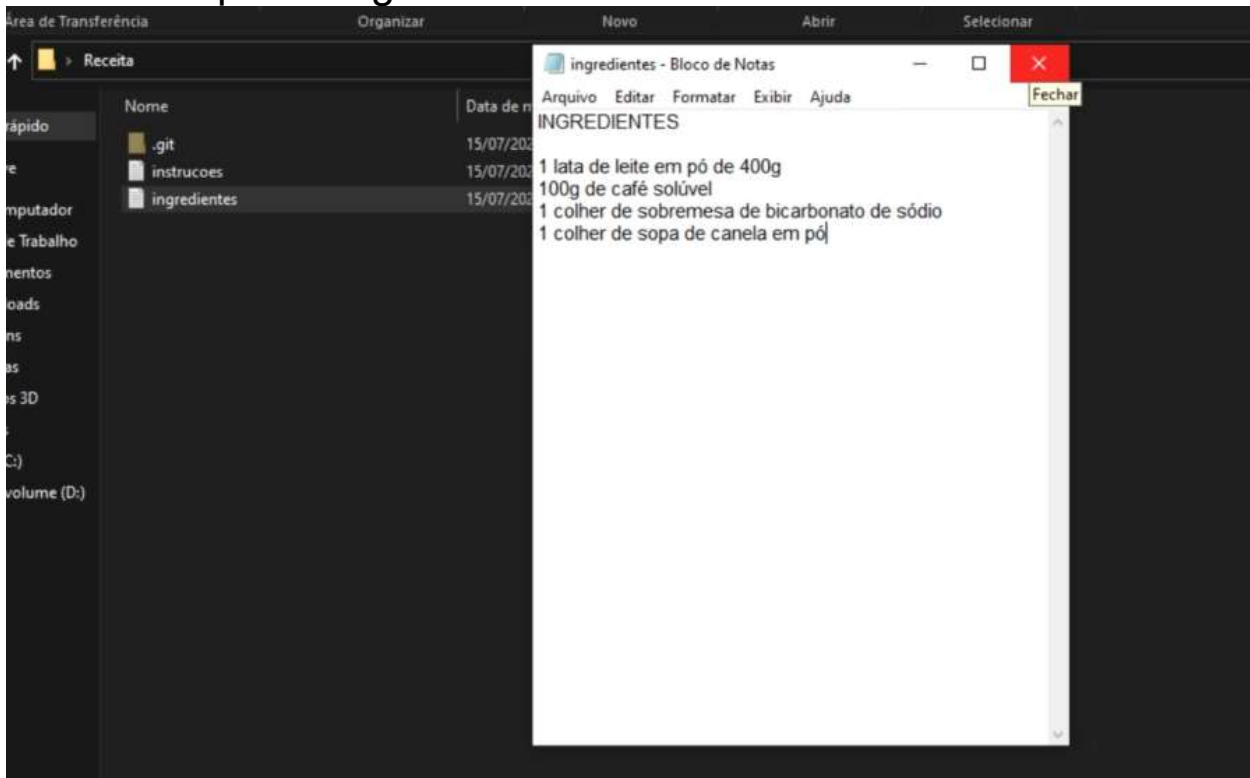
Área de Transferência
Organizar
Novo
Abrir
Selecionar

Receita

rápido
e
mputador
e Trabalho
nentos
oads
ns
as
s 3D
C:)
volume (D:)

Nome
Data de m
.git
15/07/202
instrucoes
15/07/202
ingredientes
15/07/202

ingredientes - Bloco de Notas
Fechar
Arquivo Editar Formatar Exibir Ajuda

INGREDIENTES

1 lata de leite em pó de 400g
100g de café solúvel
1 colher de sobremesa de bicarbonato de sódio
1 colher de sopa de canela em pó